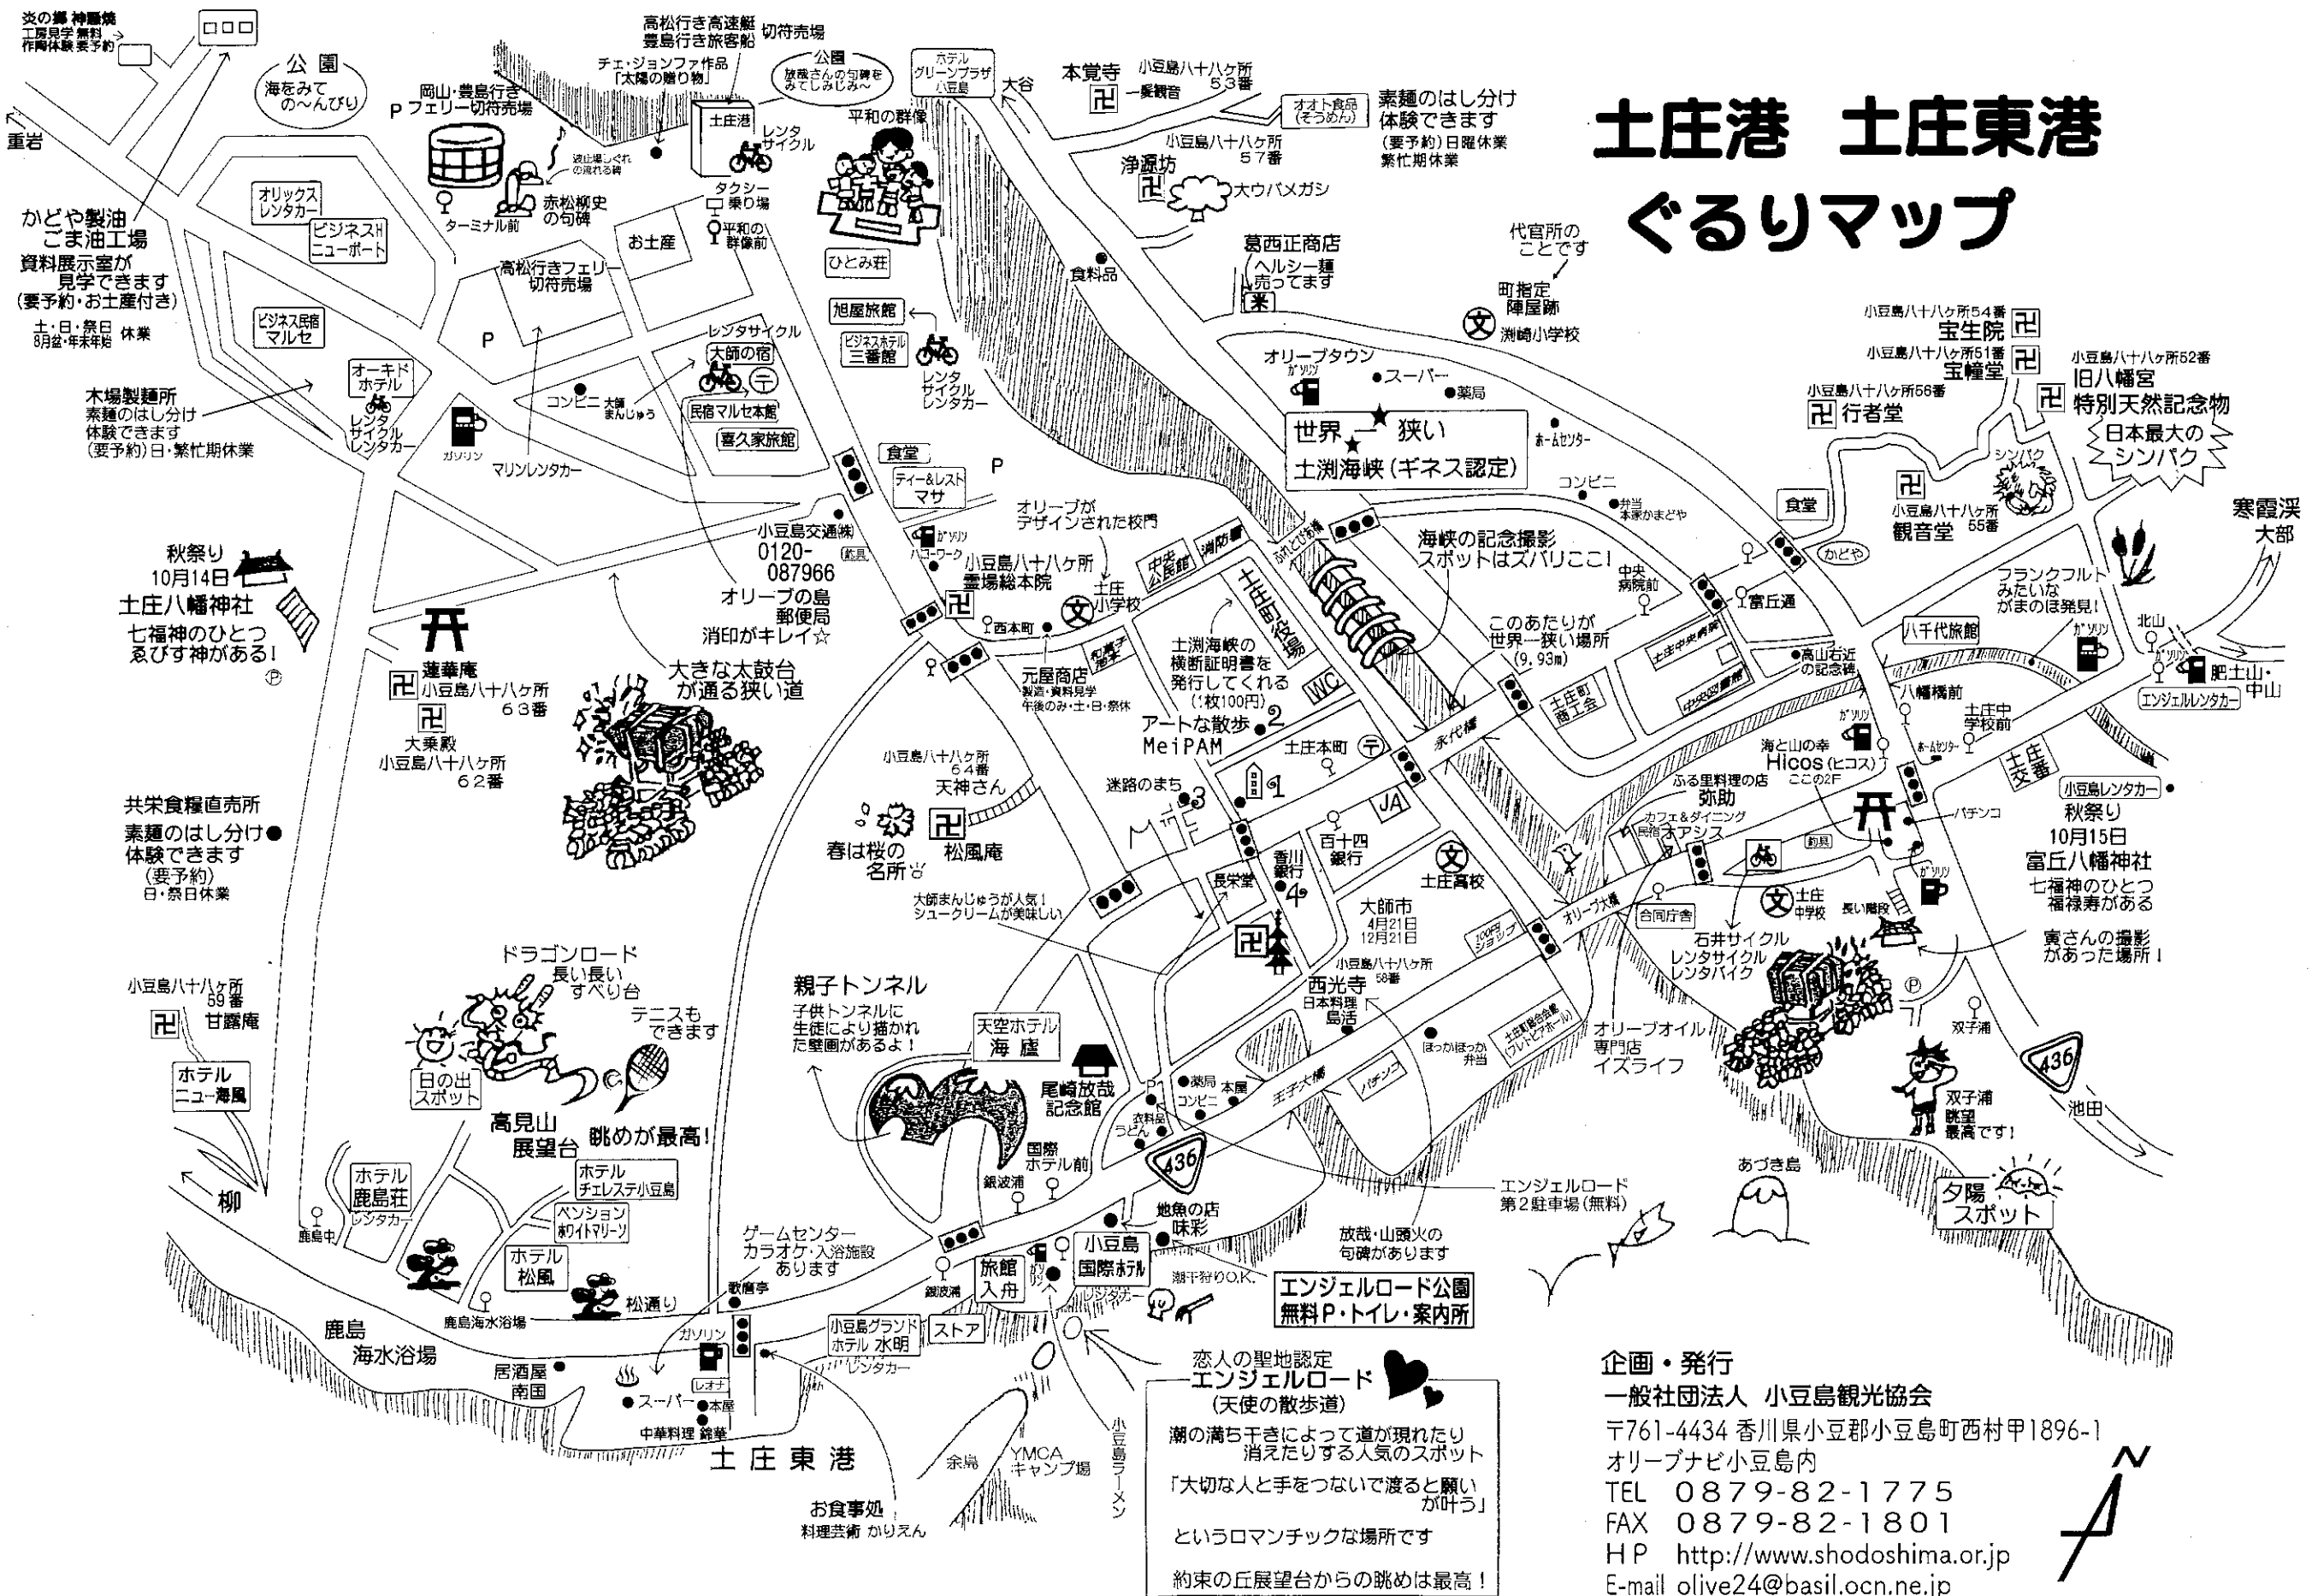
土庄港　土庄東港
ぐるりマップ

炎の郷 神懸焼
工房見学 無料
作陶体験 要予約

公園
海をみて の〜んびり

岡山・豊島行き
P フェリー切符売場

高松行き高速艇
豊島行き旅客船 切符売場

チェ・ジョンファ作品
「太陽の贈り物」

公園
放哉さんの句碑を みてしみじみ〜

ホテル グリーンプラザ 小豆島

大谷

本覚寺
小豆島八十八ケ所 53番
一夜観音

オオト食品（そうめん）
素麺のはし分け 体験できます
（要予約）日曜休業 繁忙期休業

小豆島八十八ケ所 57番
浄源坊
大ウバメガシ

重岩

オリックス レンタカー
ビジネスH ニューポート

かどや製油 ごま油工場
資料展示室が 見学できます
（要予約・お土産付き）
土・日・祭日 8月盆・年末年始 休業

ターミナル前
赤松柳史の句碑
波止場しぐれ の流れる碑

土庄港
レンタサイクル
タクシー乗り場
平和の群像前
平和の群像
お土産

ひとみ荘

高松行きフェリー 切符売場

旭屋旅館
ビジネスホテル 三番館
レンタサイクル レンタカー

食料品

葛西正商店
ヘルシー麺 売ってます

代官所の ことです
町指定 陣屋跡
渕崎小学校

P
ビジネス民宿 マルセ

レンタサイクル
大師の宿
コンビニ
大師まんじゅう
民宿マルセ本館
喜久家旅館

オリーブタウン
ガソリン
スーパー
薬局

世界一狭い
土渕海峡（ギネス認定）

ホームセンター

小豆島八十八ケ所54番 宝生院
小豆島八十八ケ所51番 宝幢堂
小豆島八十八ケ所52番 旧八幡宮
特別天然記念物
日本最大の シンパク
小豆島八十八ケ所56番 行者堂

木場製麺所
素麺のはし分け 体験できます
（要予約）日・繁忙期休業

オーキッド ホテル
レンタサイクル レンタカー

ガソリン
マリンレンタカー

食堂
ティー＆レスト マサ
P

オリーブが デザインされた校門

コンビニ
弁当 本家かまどや

食堂
シンパク
小豆島八十八ケ所 55番
観音堂

寒霞渓 大部

秋祭り 10月14日
土庄八幡神社
七福神のひとつ ゑびす神がある！

小豆島交通㈱
0120-087966
釣具
ガソリン
ハローワーク

小豆島八十八ケ所 霊場総本院
西本町
土庄小学校
中央公民館
消防署
土庄町役場

海峡の記念撮影 スポットはズバリここ！

ふれあい橋

かどや
中央病院前
富丘通

フランクフルト みたいな がまのほ発見！

オリーブの島 郵便局
消印がキレイ☆

大きな太鼓台 が通る狭い道

元屋商店
製造・資料見学 午後のみ・土・日・祭休
和菓子屋

土渕海峡の 横断証明書を 発行してくれる（1枚100円）

このあたりが 世界一狭い場所（9.93m）

土庄中央病院
中央図書館
土庄町商工会

高山右近の記念碑

八千代旅館
ガソリン
北山
肥土山・中山
エンジェルレンタカー

蓮華庵
小豆島八十八ケ所 63番
大乗殿
小豆島八十八ケ所 62番

WC
アートな散歩 MeiPAM
2
永代橋
八幡橋前
土庄中学校前
ホームセンター
ガソリン

小豆島八十八ケ所 64番
天神さん

迷路のまち 3
1
土庄本町
JA

海と山の幸 Hicos（ヒコス） ここの2F
ふる里料理の店 弥助
カフェ＆ダイニング 民宿オアシス

土庄交番
小豆島レンタカー
パチンコ
秋祭り 10月15日
富丘八幡神社
七福神のひとつ 福禄寿がある

共栄食糧直売所
素麺のはし分け 体験できます
（要予約）日・祭日休業

春は桜の 名所
松風庵

百十四銀行
香川銀行
4
長栄堂

土庄高校

釣具

大師まんじゅうが人気！ シュークリームが美味しい

大師市 4月21日 12月21日

オリーブ大橋
100円ショップ
合同庁舎
土庄中学校
長い階段
ガソリン

石井サイクル レンタサイクル レンタバイク

寅さんの撮影 があった場所！

ドラゴンロード 長い長い すべり台

小豆島八十八ケ所 59番 甘露庵

テニスも できます

親子トンネル
子供トンネルに 生徒により描かれ た壁画があるよ！

天空ホテル 海廬

西光寺 小豆島八十八ケ所 58番
日本料理 島活

ほっかほっか 弁当
土庄町総合会館（フレトピアホール）

オリーブオイル 専門店 イズライフ

P
双子浦
436

ホテル ニュー海風

日の出 スポット
高見山 展望台
眺めが最高！

尾崎放哉 記念館

P
薬局
本屋
コンビニ
衣料品
うどん
パチンコ
王子大橋

双子浦 眺望 最高です！
池田

国際ホテル前
銀波浦
436

エンジェルロード 第2駐車場（無料）

あづき島

夕陽 スポット

柳

ホテル 鹿島荘
レンタカー
鹿島中

ホテル チェレステ小豆島
ペンション ホワイトマリーン
ホテル 松風
松通り

ゲームセンター カラオケ・入浴施設 あります
歌唱亭

地魚の店 味彩
小豆島 国際ホテル
旅館 入舟
銀波浦
ガソリン
レンタカー

放哉・山頭火の 句碑があります

潮干狩りO.K.
エンジェルロード公園
無料P・トイレ・案内所

鹿島海水浴場
鹿島 海水浴場

居酒屋 南国
ガソリン
レオナ
スーパー
本屋
中華料理 鈴華
土庄東港

小豆島グランドホテル 水明
レンタカー
ストア

恋人の聖地認定
エンジェルロード
（天使の散歩道）
潮の満ち干きによって道が現れたり 消えたりする人気のスポット
「大切な人と手をつないで渡ると願いが叶う」
というロマンチックな場所です
約束の丘展望台からの眺めは最高！

余島
YMCA キャンプ場
小豆島ラーメン

お食事処
料理芸術 かりえん

企画・発行
一般社団法人 小豆島観光協会
〒761-4434 香川県小豆郡小豆島町西村甲1896-1
オリーブナビ小豆島内
TEL 0879-82-1775
FAX 0879-82-1801
HP http://www.shodoshima.or.jp
E-mail olive24@basil.ocn.ne.jp

N